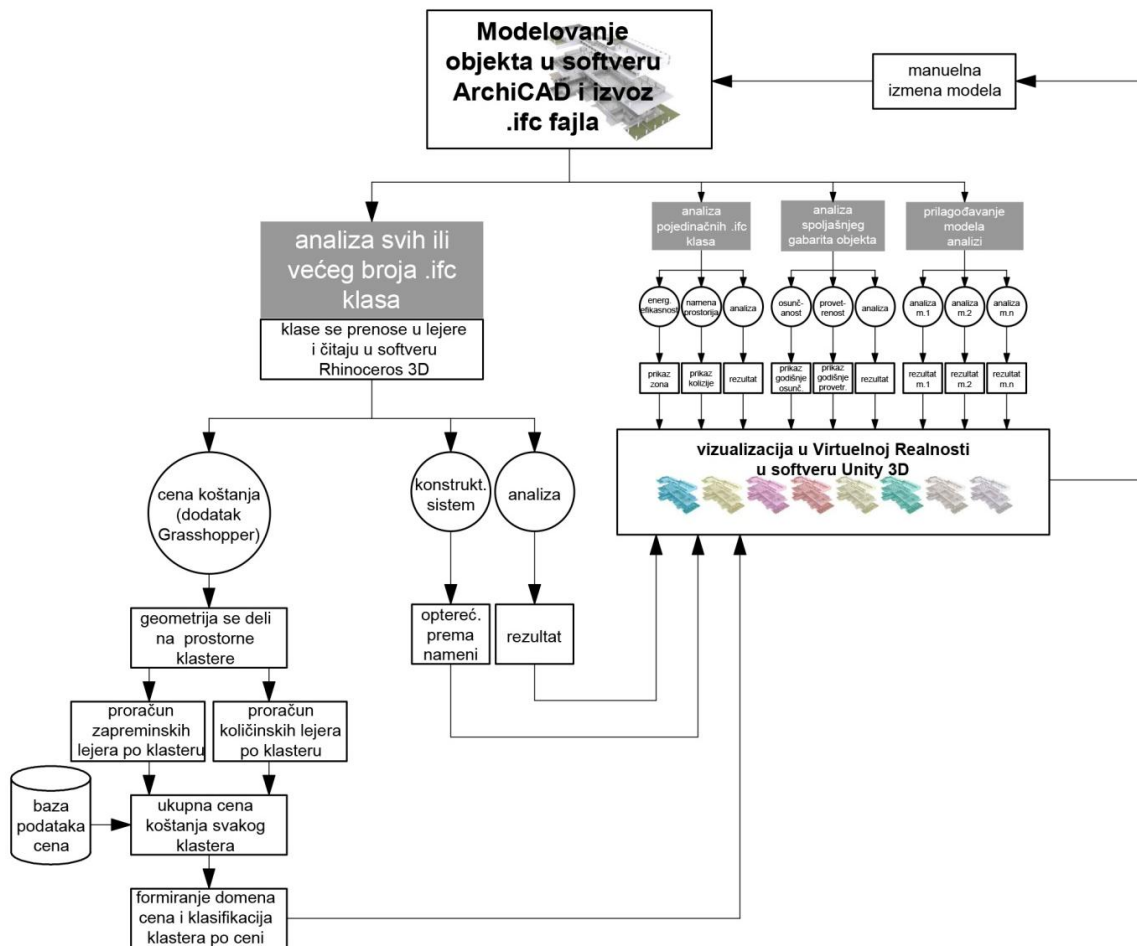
Modelovanje objekta u softveru ArchiCAD i izvoz .ifc fajla

manuelna izmena modela

analiza svih ili većeg broja .ifc klasa

klase se prenose u lejere i čitaju u softveru Rhinoceros 3D

analiza pojedinačnih .ifc klasa

analiza spoljašnjeg gabarita objekta

prilagođavanje modela analizi

energ. efikasnost

namena prostorija

analiza

osunčanost

provetrenost

analiza

analiza m.1

analiza m.2

analiza m.n

prikaz zona

prikaz kolizije

rezultat

prikaz godišnje osunč.

prikaz godišnje provetr.

rezultat

rezultat m.1

rezultat m.2

rezultat m.n

vizualizacija u Virtuelnoj Realnosti u softveru Unity 3D

cena koštanja (dodatak Grasshopper)

konstrukt. sistem

analiza

geometrija se deli na prostorne klastere

optereć. prema nameni

rezultat

proračun zapreminskih lejera po klasteru

proračun količinskih lejera po klasteru

baza podataka cena

ukupna cena koštanja svakog klastera

formiranje domena cena i klasifikacija klastera po ceni